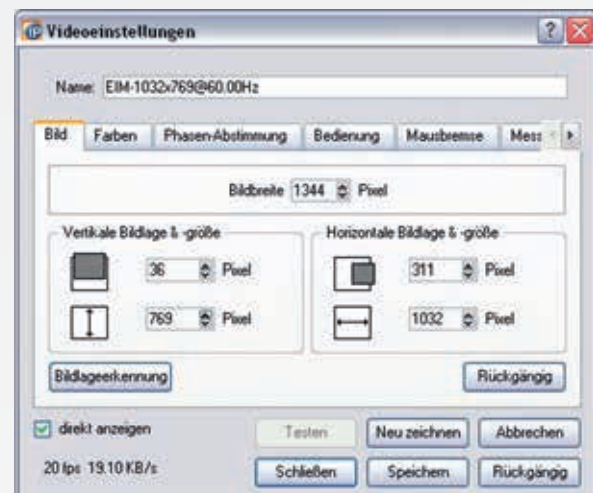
Videoeinstellungen

?

Name: EIM-1032x769@60.00Hz

Bild | Farben | Phasen-Abstimmung | Bedienung | Mausbremse | Mess

Bildbreite 1344 Pixel

Vertikale Bildlage & -größe

36 Pixel

769 Pixel

Horizontale Bildlage & -größe

311 Pixel

1032 Pixel

Bildlageerkennung

Rückgängig

direkt anzeigen

Testen

Neu zeichnen

Abbrechen

20 fps 19.10 KB/s

Schließen

Speichern

Rückgängig